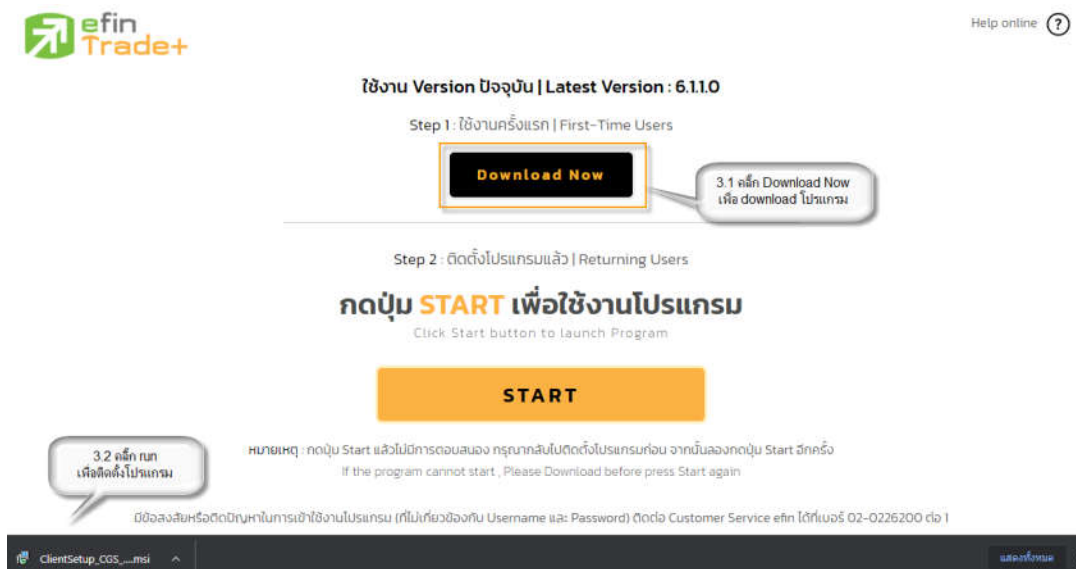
efin Trade+

Help online ?

ใช้งาน Version ปัจจุบัน | Latest Version : 6.1.1.0

Step 1 : ใช้งานครั้งแรก | First-Time Users

Download Now

3.1 คลิ๊ก Download Now เพื่อ download โปรแกรม

Step 2 : ติดตั้งโปรแกรมแล้ว | Returning Users

กดปุ่ม START เพื่อใช้งานโปรแกรม

Click Start button to launch Program

START

หมายเหตุ : กดปุ่ม Start แล้วไม่มีการตอบสนอง กรุณากลับไปติดตั้งโปรแกรมก่อน จากนั้นลองกดปุ่ม Start อีกครั้ง

If the program cannot start , Please Download before press Start again

3.2 คลิ๊ก run เพื่อติดตั้งโปรแกรม

มีข้อสงสัยหรือติดปัญหาในการเข้าใช้งานโปรแกรม (ที่ไม่เกี่ยวข้องกับ Username และ Password) ติดต่อ Customer Service efin ได้ที่เบอร์ 02-0226200 ต่อ 1

ClientSetup_CGS_....msi ^

แสดงทั้งหมด